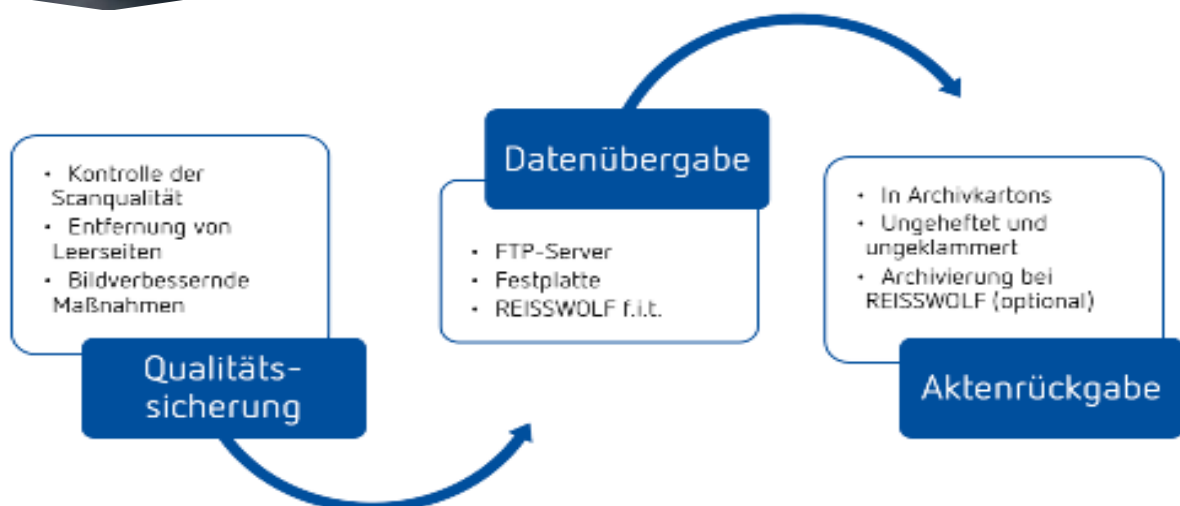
• Kontrolle der Scanqualität
• Entfernung von Leerseiten
• Bildverbessernde Maßnahmen

Qualitätssicherung

Datenübergabe

• FTP-Server
• Festplatte
• REISSWOLF f.i.t.

• In Archivkartons
• Ungeheftet und ungeklammert
• Archivierung bei REISSWOLF (optional)

Aktenrückgabe